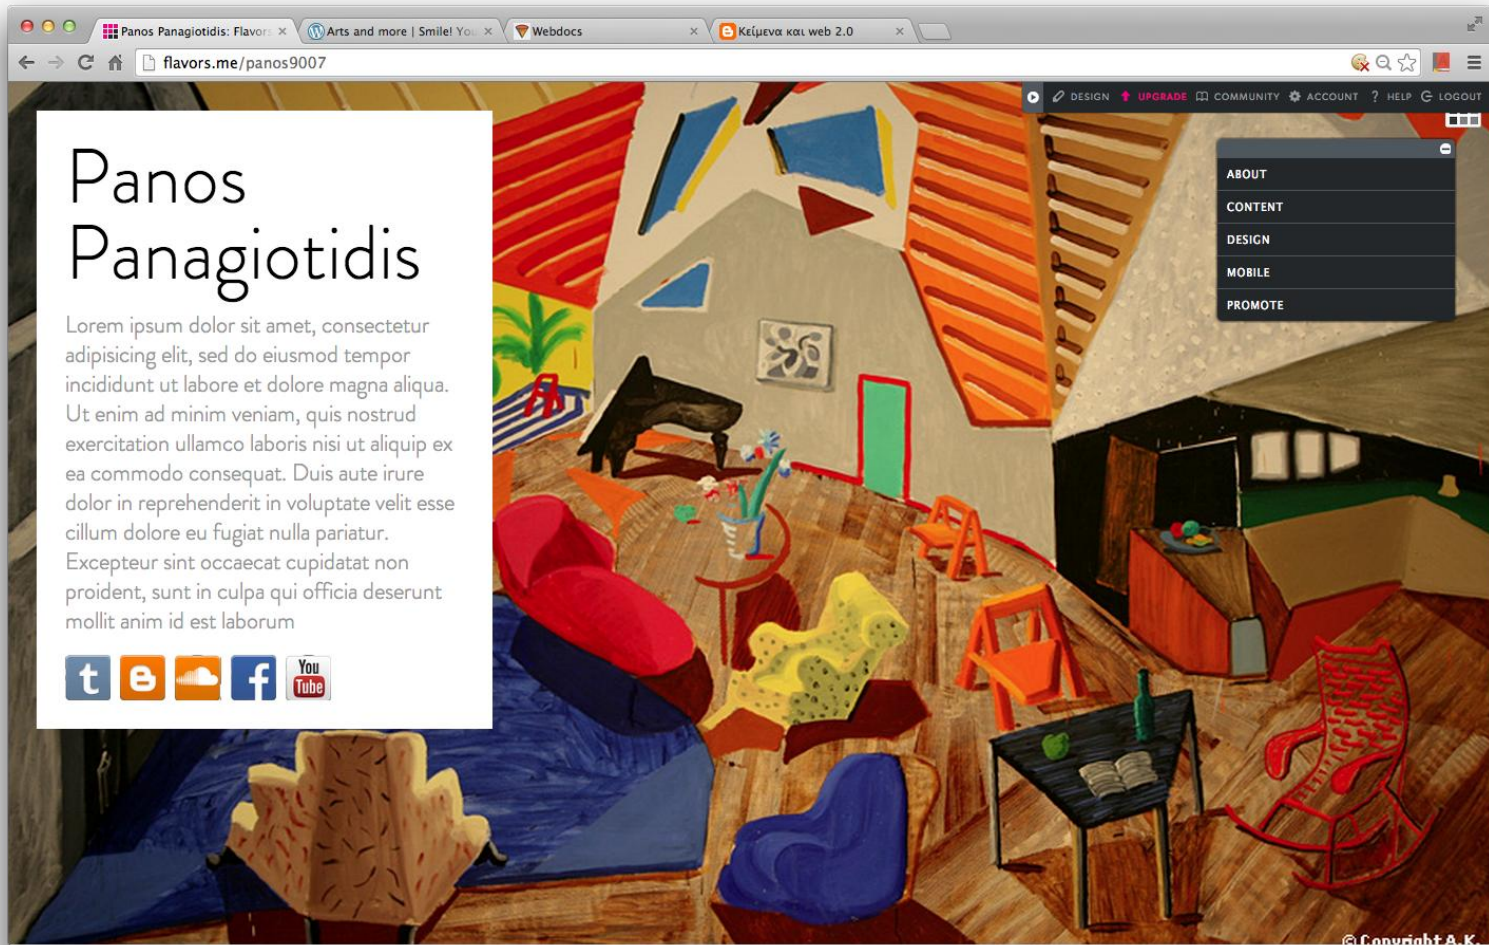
Panos Panagiotidis: Flavor ×
Arts and more | Smile! You ×
Webdocs ×
Κείμενα και web 2.0 ×

flavors.me/panos9007

DESIGN UPGRADE COMMUNITY ACCOUNT ? HELP LOGOUT

ABOUT
CONTENT
DESIGN
MOBILE
PROMOTE

Panos Panagiotidis

Lorem ipsum dolor sit amet, consectetur adipisicing elit, sed do eiusmod tempor incididunt ut labore et dolore magna aliqua. Ut enim ad minim veniam, quis nostrud exercitation ullamco laboris nisi ut aliquip ex ea commodo consequat. Duis aute irure dolor in reprehenderit in voluptate velit esse cillum dolore eu fugiat nulla pariatur. Excepteur sint occaecat cupidatat non proident, sunt in culpa qui officia deserunt mollit anim id est laborum

t You Tube

©Copyright A.K.